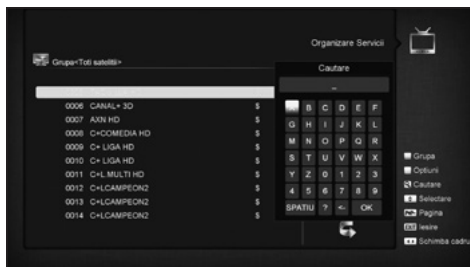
Organizare Servicii

Grupa<Toti satelitii>

0006 CANAL+ 3D $
0007 AXN HD $
0008 C+COMEDIA HD $
0009 C+ LIGA HD $
0010 C+ LIGA HD $
0011 C+L MULTI HD $
0012 C+LCAMPEON2 $
0013 C+LCAMPEON2 $
0014 C+LCAMPEON2 $

Cautare

_

| A | B | C | D | E | F |
|---|---|---|---|---|---|
| G | H | I | J | K | L |
| M | N | O | P | Q | R |
| S | T | U | V | W | X |
| Y | Z | 0 | 1 | 2 | 3 |
| 4 | 5 | 6 | 7 | 8 | 9 |
| SPATIU | ? | <- | OK | | |

Grupa
Optiuni
Cautare
Selectare
Pagina
EXIT Iesire
Schimba cadru